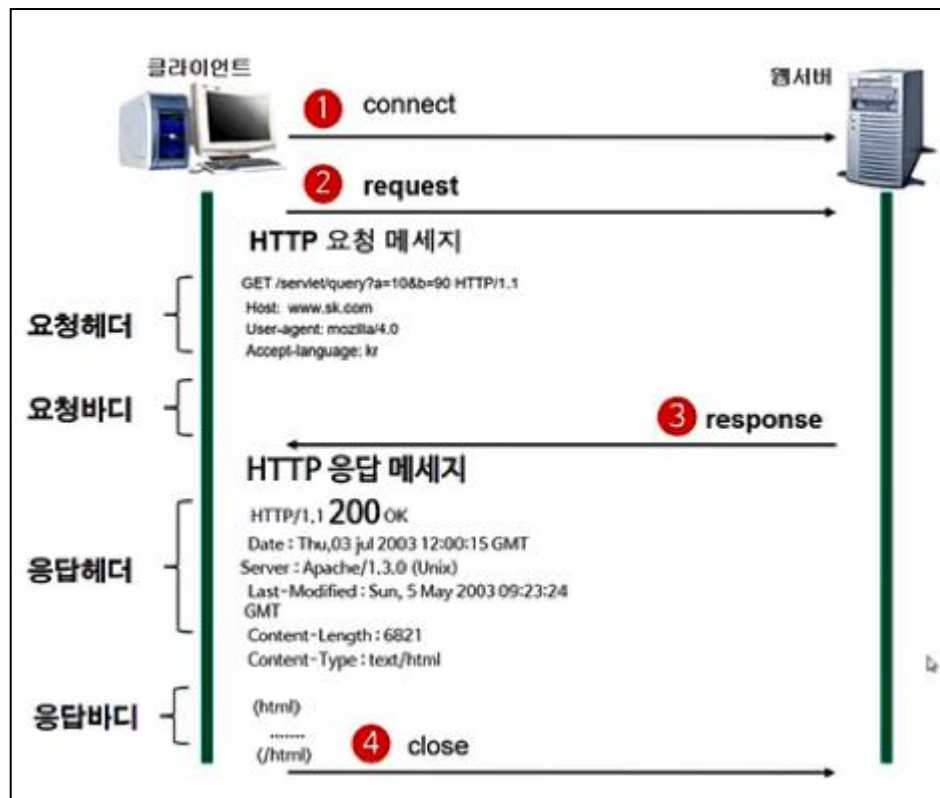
클라이언트

웹서버

1 connect

2 request

HTTP 요청 메세지

요청헤더

GET /servlet/query?a=10&b=90 HTTP/1.1
Host: www.sk.com
User-agent: mozilla/4.0
Accept-language: kr

요청바디

3 response

HTTP 응답 메세지

응답헤더

HTTP/1.1 200 OK
Date : Thu,03 jul 2003 12:00:15 GMT
Server : Apache/1.3.0 (Unix)
Last-Modified : Sun, 5 May 2003 09:23:24 GMT
Content-Length : 6821
Content-Type : text/html

응답바디

(html)
.......
(/html)

4 close